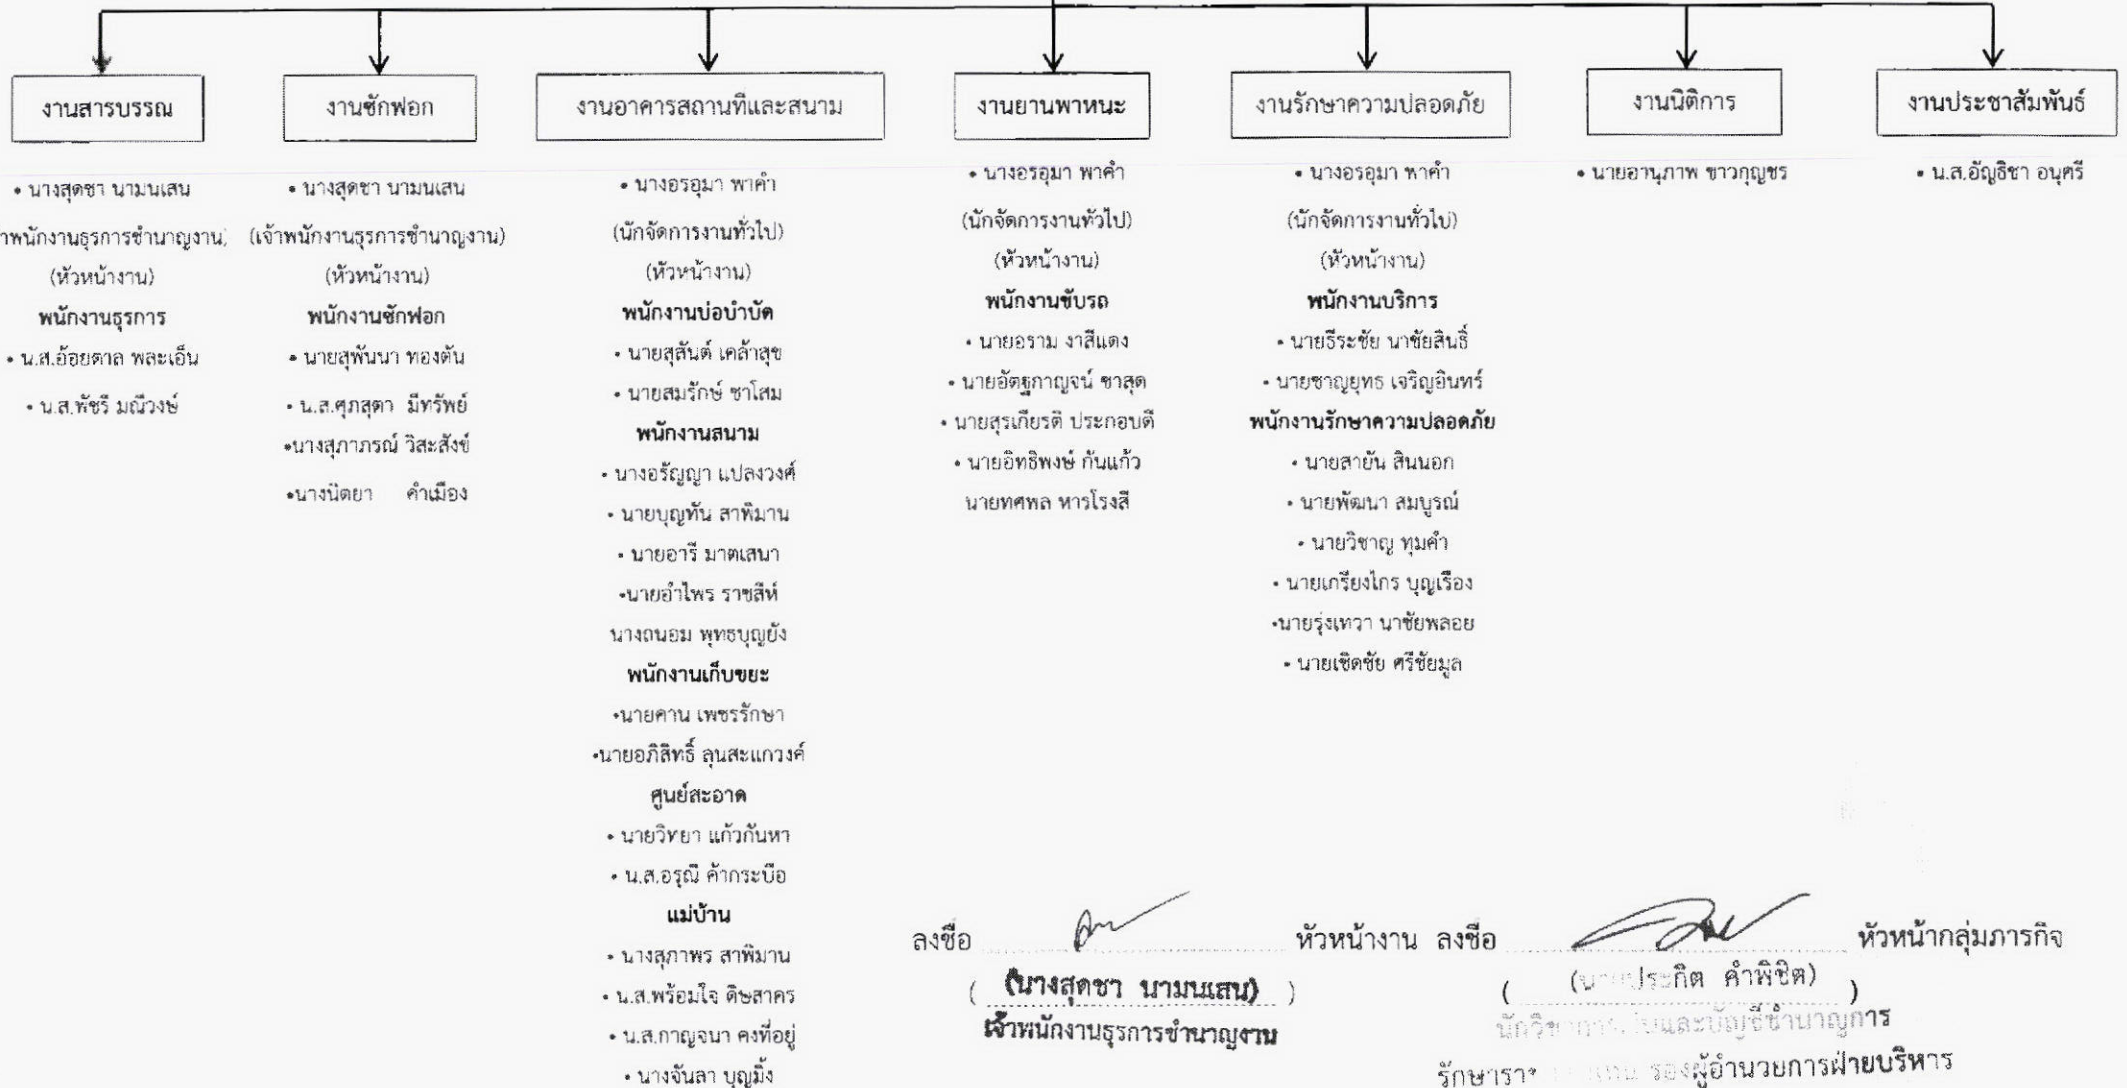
งานสารบรรณ

• นางสุดชา นามนเสน

าพนักงานธุรการชำนาญงาน)

(หัวหน้างาน)

พนักงานธุรการ

• น.ส.อ้อยตาล พละเอ็น

• น.ส.พัชรี มณีวงษ์

งานซักฟอก

• นางสุดชา นามนเสน

(เจ้าพนักงานธุรการชำนาญงาน)

(หัวหน้างาน)

พนักงานซักฟอก

• นายสุพันนา ทองตัน

• น.ส.ศุภสุดา มีทรัพย์

•นางสุภาภรณ์ วิสะสังข์

•นางนิตยา คำเมือง

งานอาคารสถานทีและสนาม

• นางอรอุมา พาคำ

(นักจัดการงานทั่วไป)

(หัวหน้างาน)

พนักงานบ่อบำบัด

• นายสุสันต์ เคล้าสุข

• นายสมรักษ์ ซาโสม

พนักงานสนาม

• นางอรัญญา แปลงวงศ์

• นายบุญทัน สาพิมาน

• นายอารี มาตเสนา

•นายอำไพร ราชสีห์

นางถนอม พุทธบุญยัง

พนักงานเก็บขยะ

•นายคาน เพชรรักษา

•นายอภิสิทธิ์ ลุนสะแกวงค์

ศูนย์สะอาด

• นายวิทยา แก้วกันหา

• น.ส.อรุณี ค้ากระบือ

แม่บ้าน

• นางสุภาพร สาพิมาน

• น.ส.พร้อมใจ ดิษสาคร

• น.ส.กาญจนา คงที่อยู่

• นางจันลา บุญมั้ง

งานยานพาหนะ

• นางอรอุมา พาคำ

(นักจัดการงานทั่วไป)

(หัวหน้างาน)

พนักงานขับรถ

• นายอราม งาสีแดง

• นายอัตฐกาญจน์ ซาสุด

• นายสุรเกียรติ ประกอบดี

• นายอิทธิพงษ์ กันแก้ว

นายทศพล หารโรงสี

งานรักษาความปลอดภัย

• นางอรอุมา พาคำ

(นักจัดการงานทั่วไป)

(หัวหน้างาน)

พนักงานบริการ

• นายธีระชัย นาชัยสินธิ์

• นายชาญยุทธ เจริญอินทร์

พนักงานรักษาความปลอดภัย

• นายสายัน สินนอก

• นายพัฒนา สมบูรณ์

• นายวิชาญ ทุมคำ

• นายเกรียงไกร บุญเรือง

•นายรุ่งเหวา นาชัยพลอย

• นายเชิดชัย ศรีชัยมูล

งานนิติการ

• นายอานุภาพ ขาวกุญชร

งานประชาสัมพันธ์

• น.ส.อัญธิชา อนุศรี

ลงชื่อ หัวหน้างาน
( นางสุดชา นามนเสน )
เจ้าพนักงานธุรการชำนาญงาน

ลงชื่อ หัวหน้ากลุ่มภารกิจ
( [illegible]ประกิต คำพิชิต )
นักวิ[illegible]และบัญชีชำนาญการ
รักษารา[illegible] รองผู้อำนวยการฝ่ายบริหาร